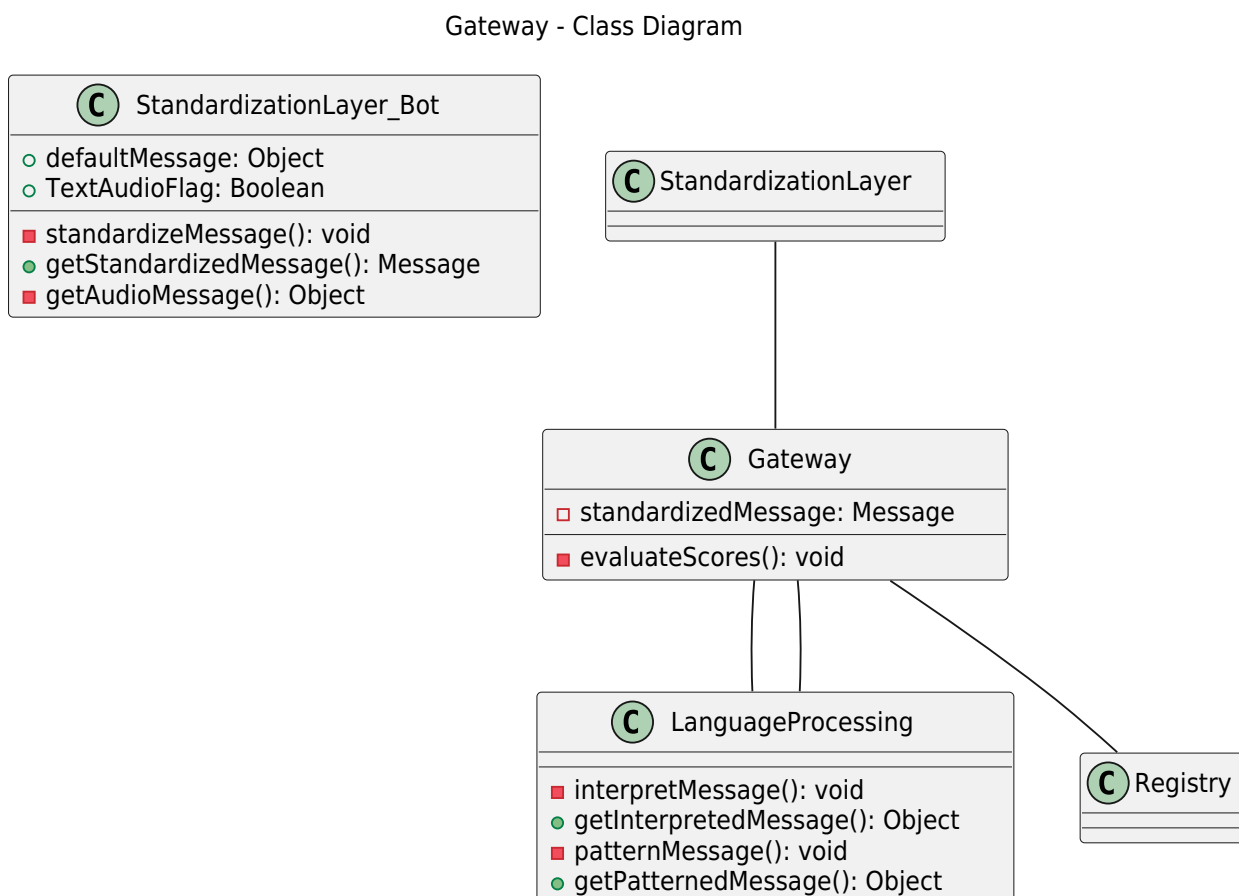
Gateway - Class Diagram

C StandardizationLayer_Bot
defaultMessage: Object
TextAudioFlag: Boolean
standardizeMessage(): void
getStandardizedMessage(): Message
getAudioMessage(): Object

C StandardizationLayer

C Gateway
standardizedMessage: Message
evaluateScores(): void

C LanguageProcessing
interpretMessage(): void
getInterpretedMessage(): Object
patternMessage(): void
getPatternedMessage(): Object

C Registry